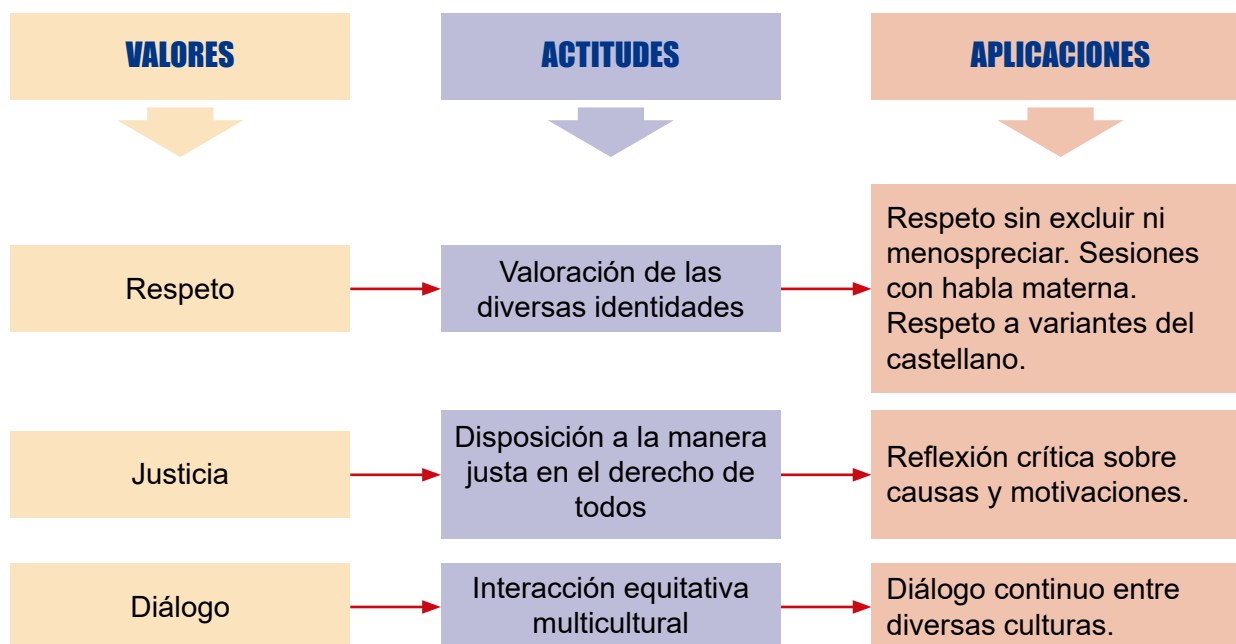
| VALORES | ACTITUDES | APLICACIONES |
|---|---|---|
| Respeto | Valoración de las diversas identidades | Respeto sin excluir ni menospreciar. Sesiones con habla materna. Respeto a variantes del castellano. |
| Justicia | Disposición a la manera justa en el derecho de todos | Reflexión crítica sobre causas y motivaciones. |
| Diálogo | Interacción equitativa multicultural | Diálogo continuo entre diversas culturas. |